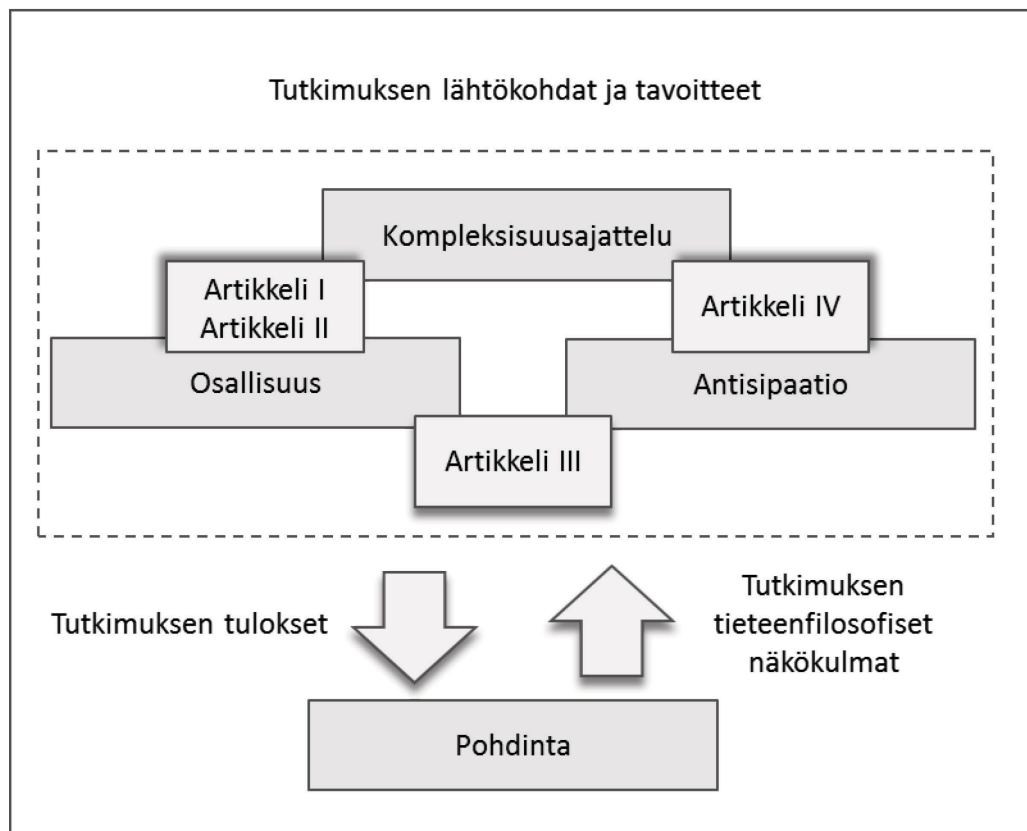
Tutkimuksen lähtökohdat ja tavoitteet

Kompleksisuusajattelu

Artikkeli I
Artikkeli II

Artikkeli IV

Osallisuus

Antisipaatio

Artikkeli III

Tutkimuksen tulokset

Tutkimuksen tieteenfilosofiset näkökulmat

Pohdinta